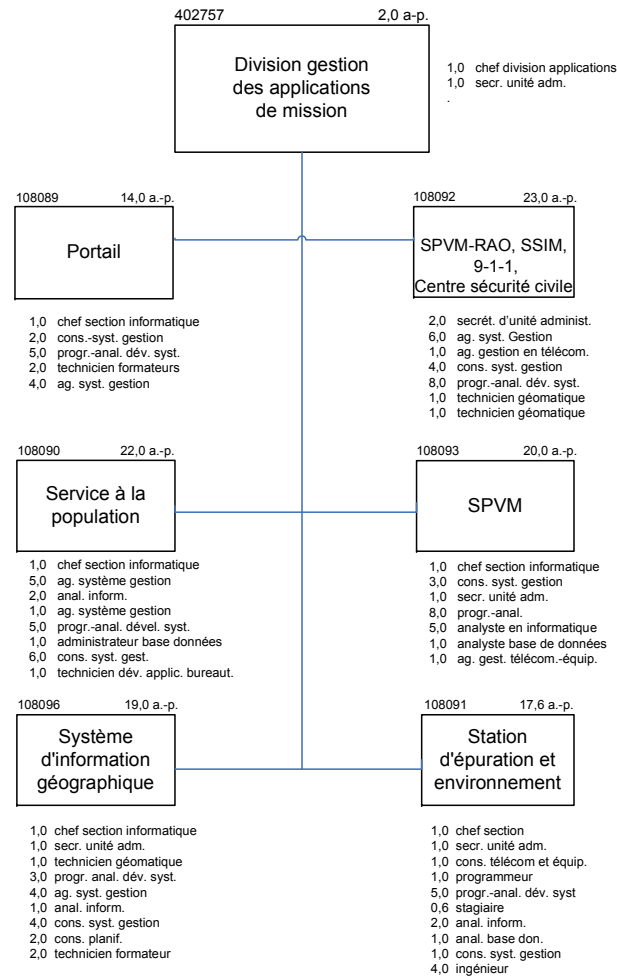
402757 2,0 a-p.

Division gestion des applications de mission

1,0 chef division applications
1,0 secr. unité adm.
.

108089 14,0 a.-p.

Portail

1,0 chef section informatique
2,0 cons.-syst. gestion
5,0 progr.-anal. dév. syst.
2,0 technicien formateurs
4,0 ag. syst. gestion

108092 23,0 a.-p.

SPVM-RAO, SSIM, 9-1-1, Centre sécurité civile

2,0 secrét. d'unité administ.
6,0 ag. syst. Gestion
1,0 ag. gestion en télécom.
4,0 cons. syst. gestion
8,0 progr.-anal. dév. syst.
1,0 technicien géomatique
1,0 technicien géomatique

108090 22,0 a.-p.

Service à la population

1,0 chef section informatique
5,0 ag. système gestion
2,0 anal. inform.
1,0 ag. système gestion
5,0 progr.-anal. dével. syst.
1,0 administrateur base données
6,0 cons. syst. gest.
1,0 technicien dév. applic. bureaut.

108093 20,0 a.-p.

SPVM

1,0 chef section informatique
3,0 cons. syst. gestion
1,0 secr. unité adm.
8,0 progr.-anal.
5,0 analyste en informatique
1,0 analyste base de données
1,0 ag. gest. télécom.-équip.

108096 19,0 a.-p.

Système d'information géographique

1,0 chef section informatique
1,0 secr. unité adm.
1,0 technicien géomatique
3,0 progr. anal. dév. syst.
4,0 ag. syst. gestion
1,0 anal. inform.
4,0 cons. syst. gestion
2,0 cons. planif.
2,0 technicien formateur

108091 17,6 a.-p.

Station d'épuration et environnement

1,0 chef section
1,0 secr. unité adm.
1,0 cons. télécom et équip.
1,0 programmeur
5,0 progr.-anal. dév. syst
0,6 stagiaire
2,0 anal. inform.
1,0 anal. base don.
1,0 cons. syst. gestion
4,0 ingénieur